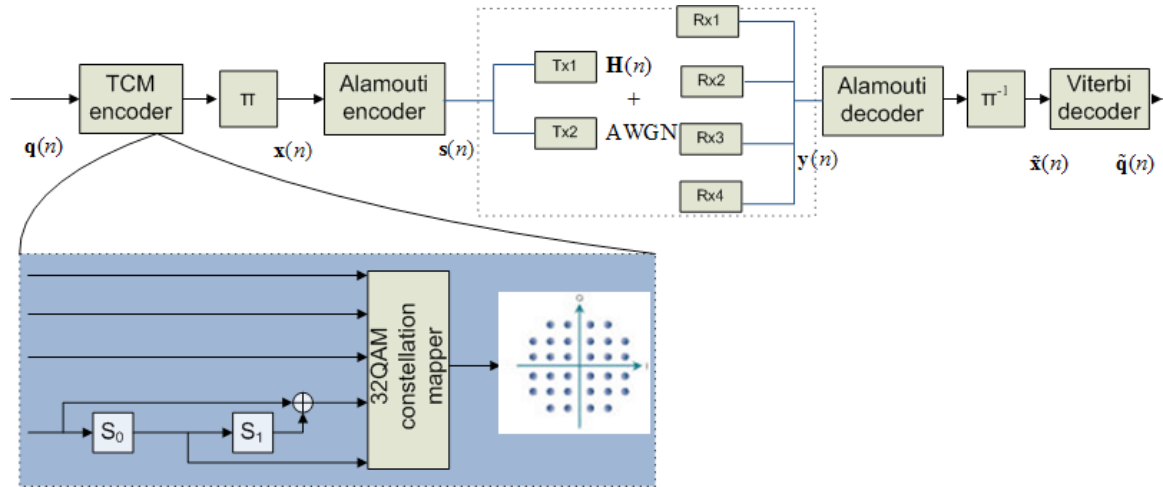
TCM encoder

$\mathbf{q}(n)$

π

$\mathbf{x}(n)$

Alamouti encoder

$\mathbf{s}(n)$

Tx1

Tx2

$\mathbf{H}(n)$ + AWGN

Rx1

Rx2

Rx3

Rx4

$\mathbf{y}(n)$

Alamouti decoder

$\pi^{-1}$

Viterbi decoder

$\tilde{\mathbf{x}}(n)$

$\tilde{\mathbf{q}}(n)$

$S_0$

$S_1$

32QAM constellation mapper

Q

I